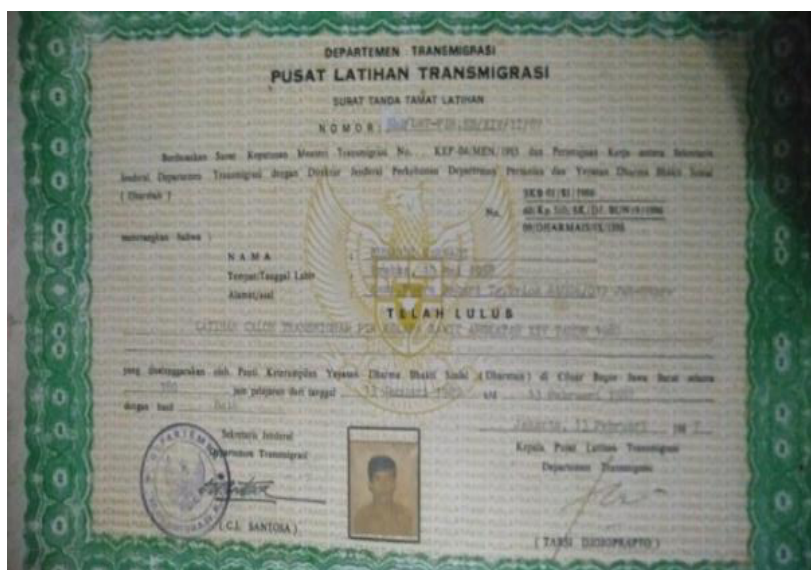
DEPARTEMEN TRANSMIGRASI
PUSAT LATIHAN TRANSMIGRASI
SURAT TANDA TAMAT LATIHAN
NOMOR: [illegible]

Berdasarkan Surat Keputusan Menteri Transmigrasi No. KEP-86/MEN/1985 dan Perjanjian Kerja antara Sekretaris Jenderal Departemen Transmigrasi dengan Direktur Jenderal Perkebunan Departemen Pertanian dan Yayasan Dharma Bhakti Sosial (Dharmais)
No. SKB 01/KJ/1986
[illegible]
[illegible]

menerangkan bahwa :
NAMA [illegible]
Tempat/Tanggal Lahir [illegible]
Alamat/asal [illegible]

TELAH LULUS

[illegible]

yang diselenggarakan oleh Pusat Keterampilan Yayasan Dharma Bhakti Sosial (Dharmais) di Cibubur Bogor Jawa Barat selama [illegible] jam pelajaran dari tanggal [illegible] s/d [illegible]
dengan hasil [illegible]

Jakarta, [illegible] 198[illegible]

Sekretaris Jenderal
Departemen Transmigrasi

( C.L. SANTOSA )

Kepala Pusat Latihan Transmigrasi
Departemen Transmigrasi

( TARSI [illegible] )